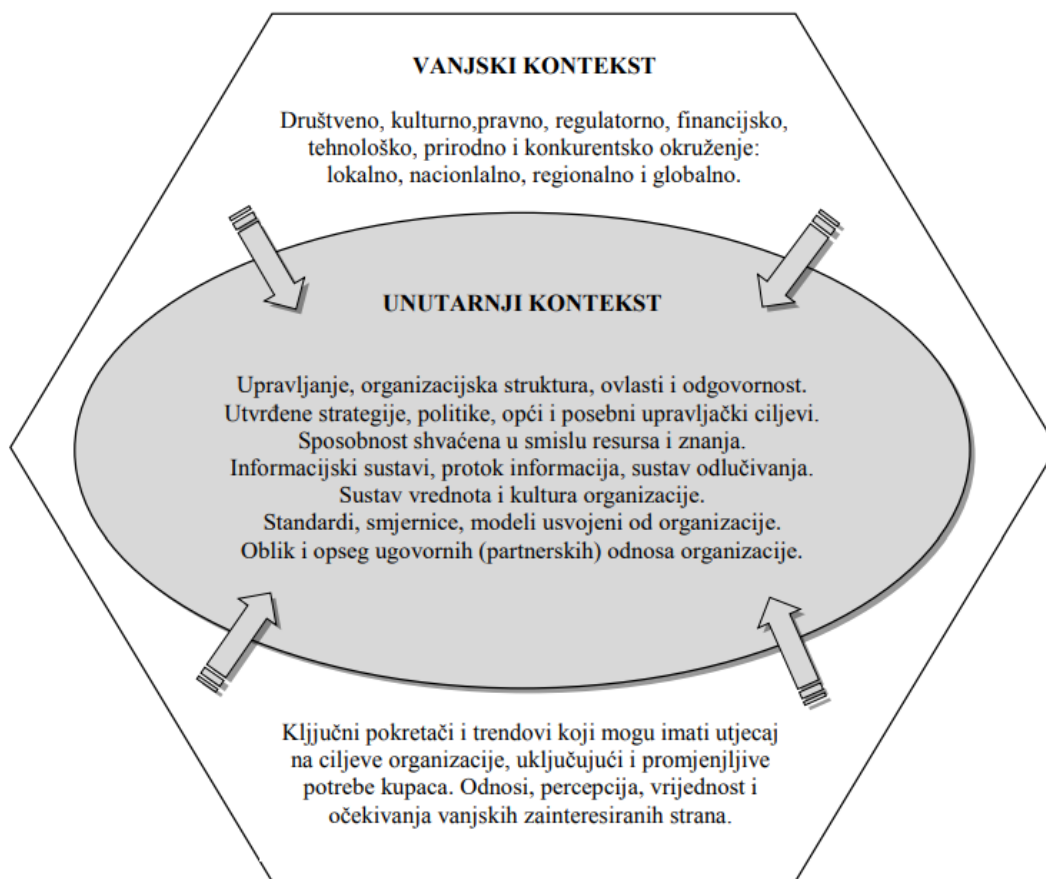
VANJSKI KONTEKST

Društveno, kulturno,pravno, regulatorno, financijsko, tehnološko, prirodno i konkurentsko okruženje: lokalno, nacionlalno, regionalno i globalno.

UNUTARNJI KONTEKST

Upravljanje, organizacijska struktura, ovlasti i odgovornost.
Utvrđene strategije, politike, opći i posebni upravljački ciljevi.
Sposobnost shvaćena u smislu resursa i znanja.
Informacijski sustavi, protok informacija, sustav odlučivanja.
Sustav vrednota i kultura organizacije.
Standardi, smjernice, modeli usvojeni od organizacije.
Oblik i opseg ugovornih (partnerskih) odnosa organizacije.

Kljjučni pokretači i trendovi koji mogu imati utjecaj na ciljeve organizacije, uključujući i promjenjljive potrebe kupaca. Odnosi, percepcija, vrijednost i očekivanja vanjskih zainteresiranih strana.